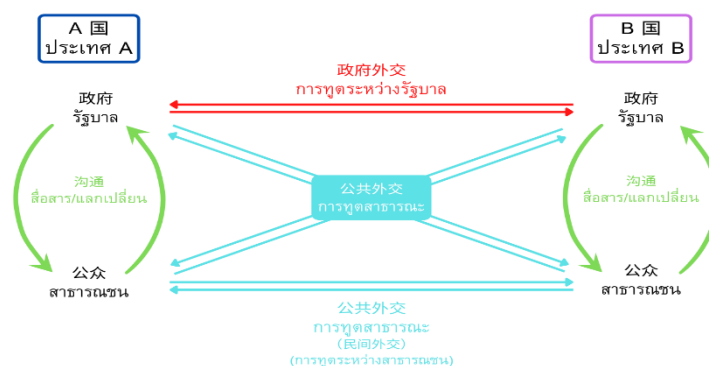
A 国
ประเทศ A

B 国
ประเทศ B

政府外交
การทูตระหว่างรัฐบาล

政府
รัฐบาล

政府
รัฐบาล

沟通
สื่อสาร/แลกเปลี่ยน

公共外交
การทูตสาธารณะ

沟通
สื่อสาร/แลกเปลี่ยน

公众
สาธารณชน

公众
สาธารณชน

公共外交
การทูตสาธารณะ
(民间外交)
(การทูตระหว่างสาธารณชน)